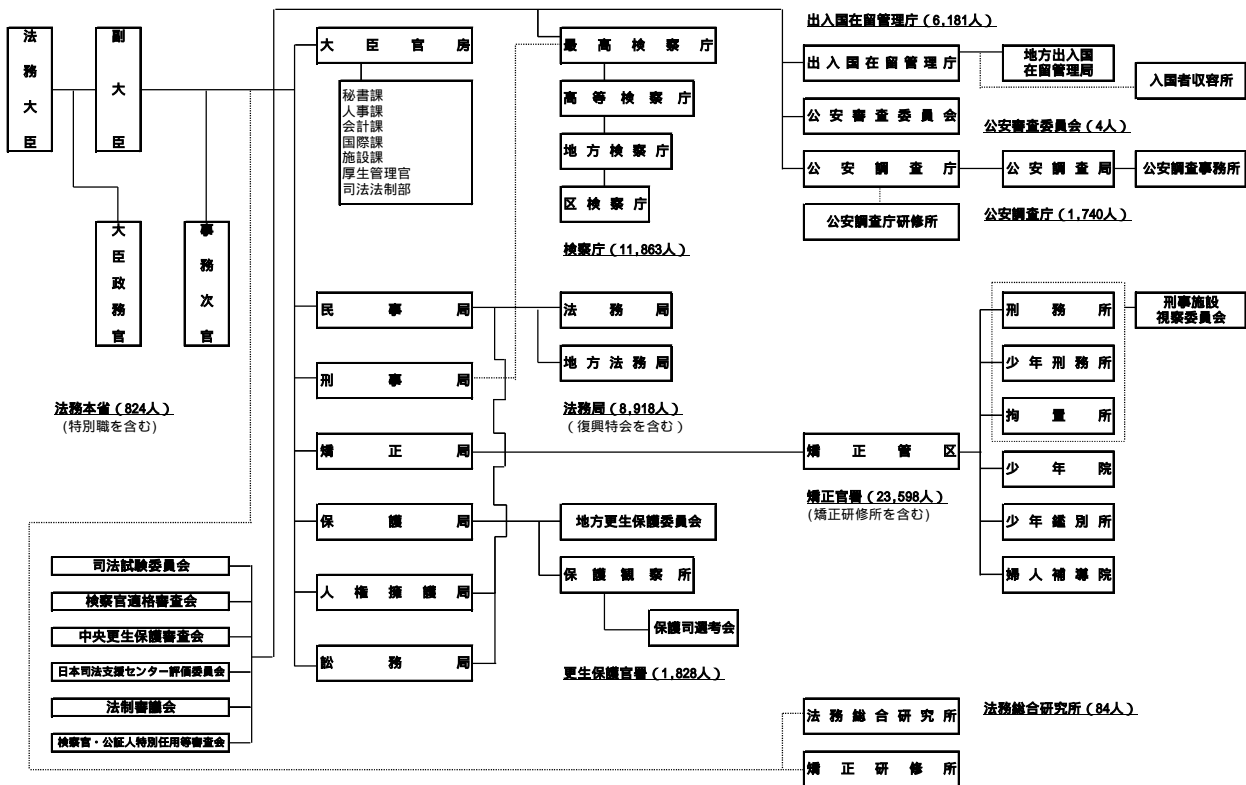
法務大臣

副大臣

大臣政務官

事務次官

大臣官房

秘書課
人事課
会計課
国際課
施設課
厚生管理官
司法法制部

最高検察庁

高等検察庁

地方検察庁

区検察庁

検察庁（11,863人）

出入国在留管理庁（6,181人）

出入国在留管理庁

地方出入国在留管理局

入国者収容所

公安審査委員会

公安審査委員会（4人）

公安調査庁

公安調査局

公安調査事務所

公安調査庁研修所

公安調査庁（1,740人）

民事局

法務局

地方法務局

刑事局

法務局（8,918人）
（復興特会を含む）

法務本省（824人）
（特別職を含む）

矯正局

矯正管区

刑務所

刑事施設視察委員会

少年刑務所

拘置所

少年院

少年鑑別所

婦人補導院

矯正官署（23,598人）
（矯正研修所を含む）

保護局

地方更生保護委員会

保護観察所

保護司選考会

人権擁護局

訟務局

更生保護官署（1,828人）

司法試験委員会

検察官適格審査会

中央更生保護審査会

日本司法支援センター評価委員会

法制審議会

検察官・公証人特別任用等審査会

法務総合研究所

法務総合研究所（84人）

矯正研修所